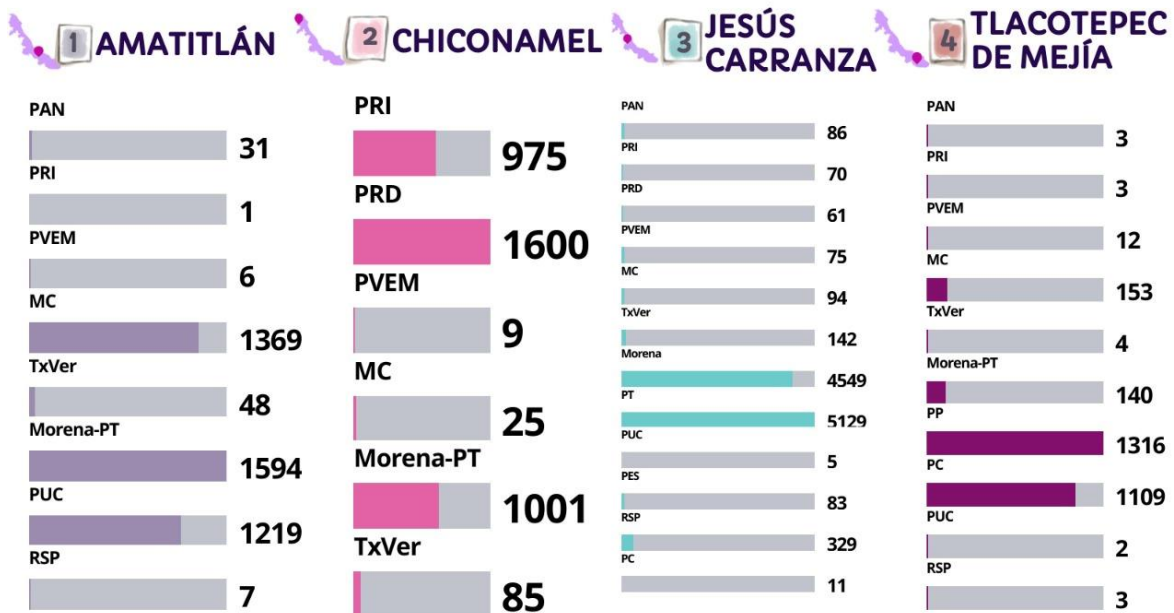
1 AMATITLÁN

PAN
31
PRI
1
PVEM
6
MC
1369
TxVer
48
Morena-PT
1594
PUC
1219
RSP
7

2 CHICONAMEL

PRI
975
PRD
1600
PVEM
9
MC
25
Morena-PT
1001
TxVer
85

3 JESÚS CARRANZA

PAN
86
PRI
70
PRD
61
PVEM
75
MC
94
TxVer
142
Morena
4549
PT
5129
PUC
5
PES
83
RSP
329
PC
11

4 TLACOTEPEC DE MEJÍA

PAN
3
PRI
3
PVEM
12
MC
153
TxVer
4
Morena-PT
140
PP
1316
PC
1109
PUC
2
RSP
3